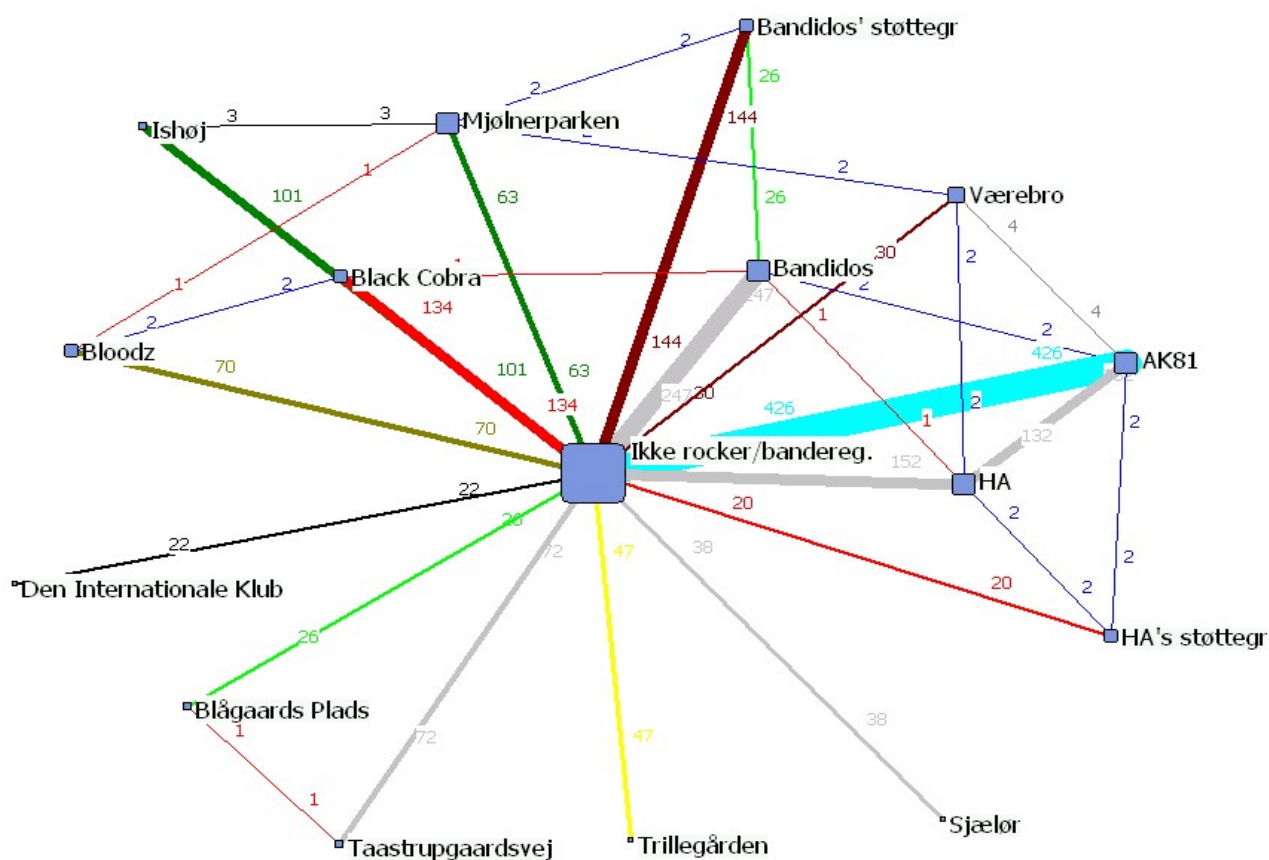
Bandidos' støttegr
2
26
144
3
3
Ishøj
Mjølnerparken
1
101
63
2
26
Værebro
4
30
Black Cobra
Bandidos
2
247
2
1
4
1
2
134
2
2
Bloodz
144
426
AK81
70
101
63
134
247
30
426
2
1
132
70
Ikke rocker/bandereg.
152
2
HA
22
26
20
2
22
72
47
38
2
20
2
Den Internationale Klub
HA's støttegr
26
Blågaards Plads
1
38
72
47
1
Sjælør
Taastrupgaardsvej
Trillegården